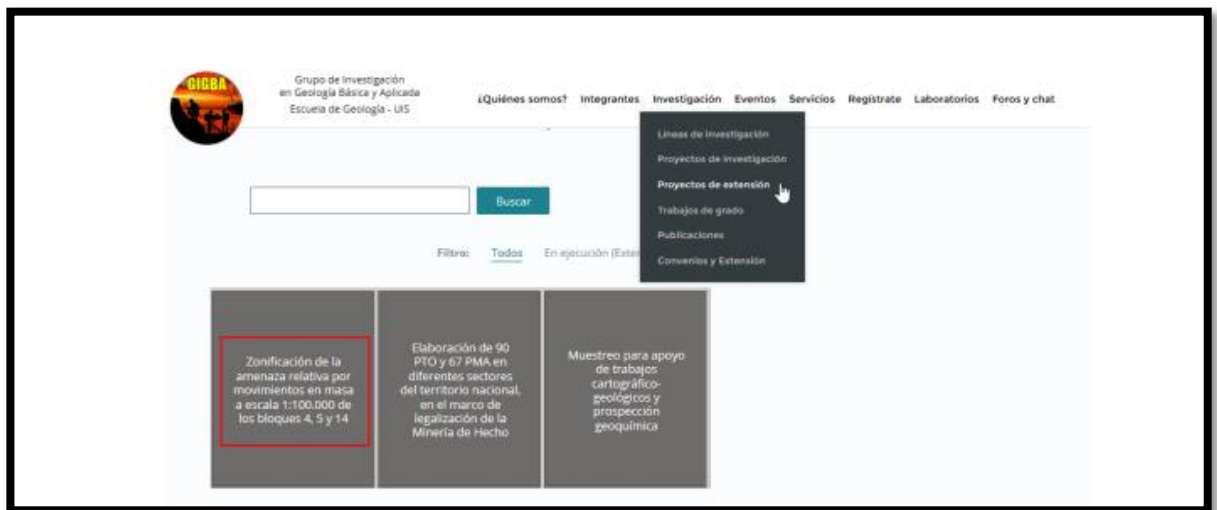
GIGBA

Grupo de Investigación en Geología Básica y Aplicada Escuela de Geología - UIS

¿Quiénes somos? Integrantes Investigación Eventos Servicios Regístrate Laboratorios Foros y chat

Líneas de investigación
Proyectos de investigación
Proyectos de extensión
Trabajos de grado
Publicaciones
Convenios y Extensión

Buscar

Filtro: Todos En ejecución (Exte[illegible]

Zonificación de la amenaza relativa por movimientos en masa a escala 1:100.000 de los bloques 4, 5 y 14

Elaboración de 90 PTO y 67 PMA en diferentes sectores del territorio nacional, en el marco de legalización de la Minería de Hecho

Muestreo para apoyo de trabajos cartográfico-geológicos y prospección geoquímica